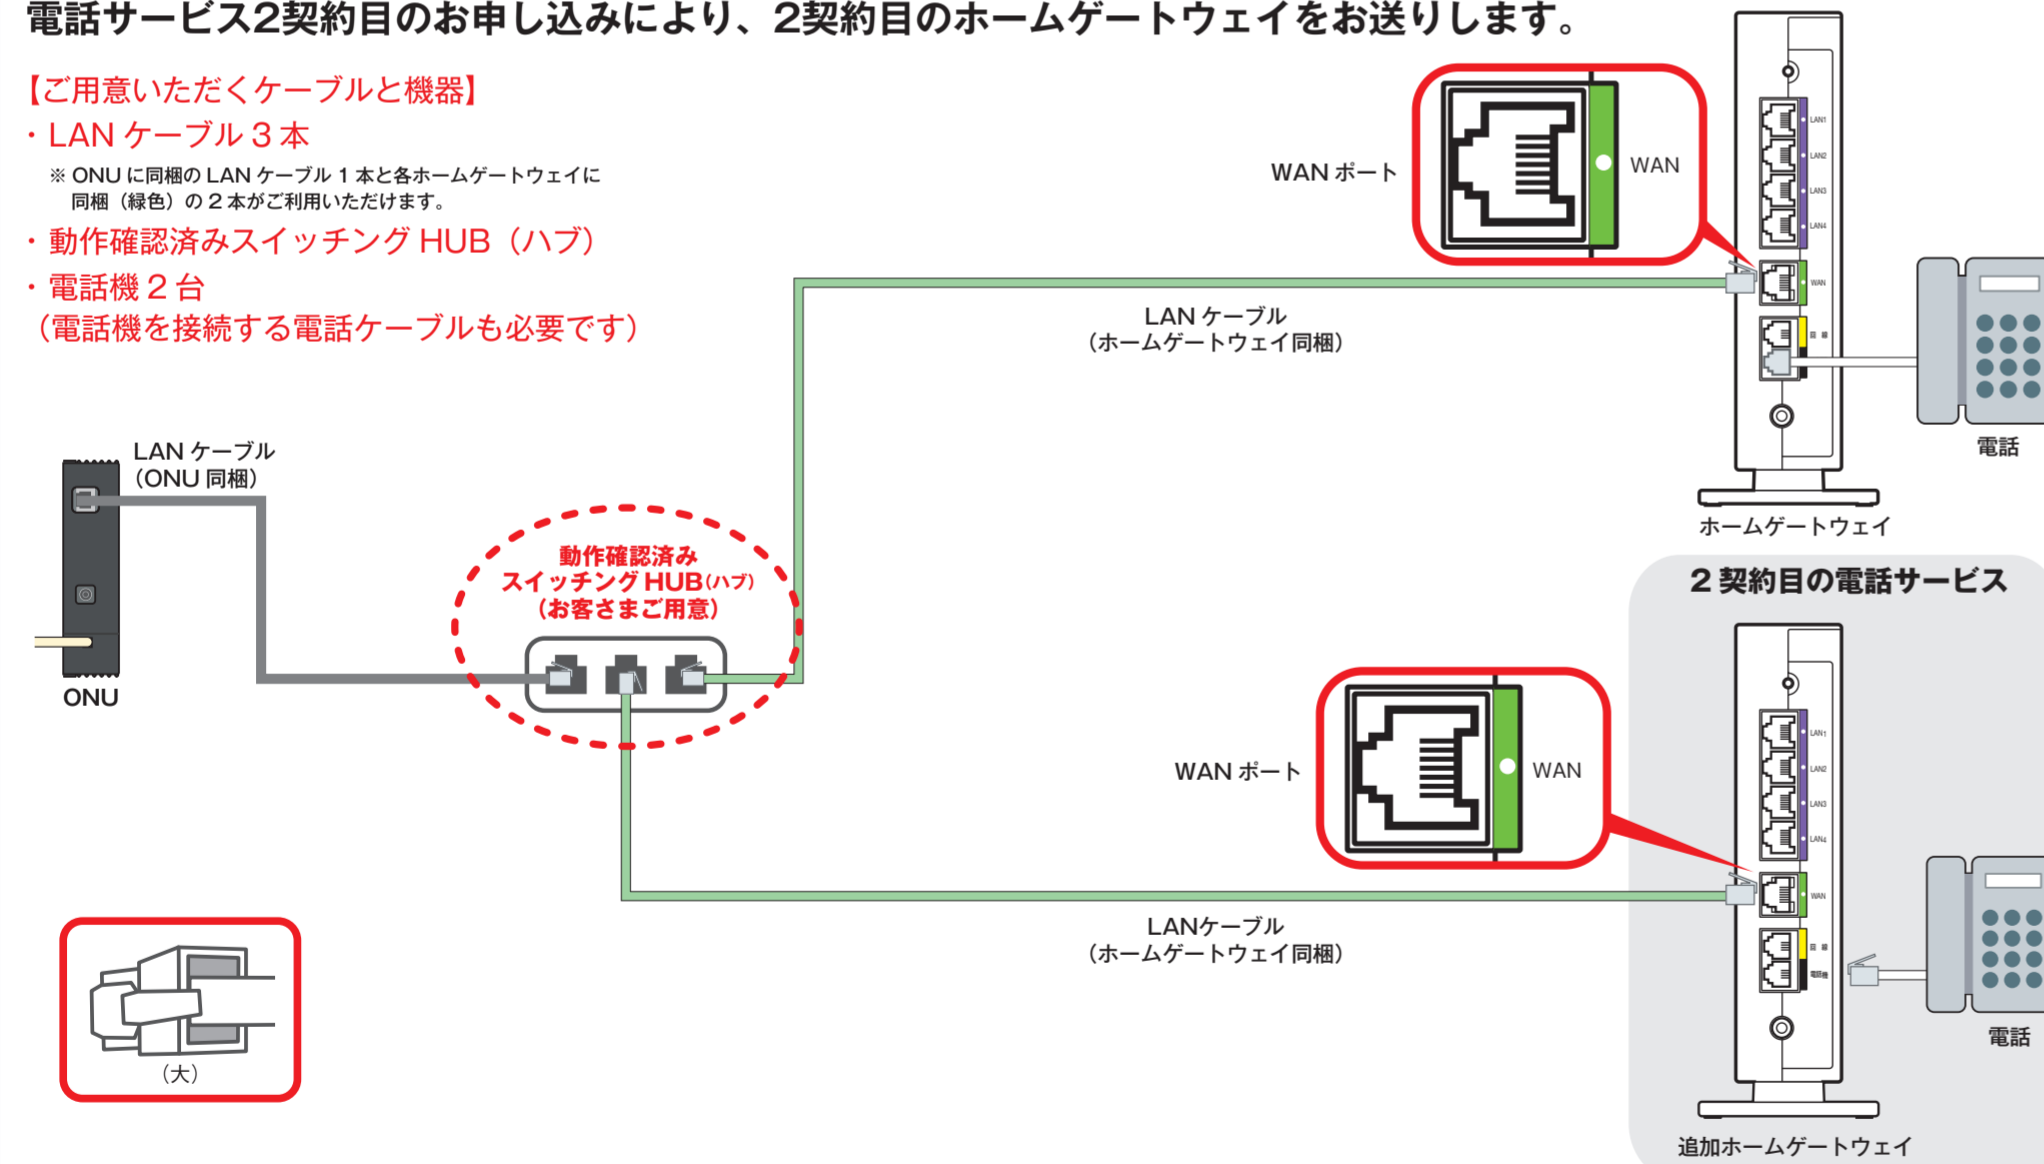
電話サービス2契約目のお申し込みにより、2契約目のホームゲートウェイをお送りします。

【ご用意いただくケーブルと機器】
・LAN ケーブル３本
※ ONU に同梱の LAN ケーブル１本と各ホームゲートウェイに同梱（緑色）の２本がご利用いただけます。
・動作確認済みスイッチング HUB（ハブ）
・電話機２台
（電話機を接続する電話ケーブルも必要です）

WAN ポート
WAN
LAN1
LAN2
LAN3
LAN4
WAN
LAN ケーブル
（ホームゲートウェイ同梱）
電話
ホームゲートウェイ

LAN ケーブル
（ONU 同梱）
ONU

動作確認済み
スイッチング HUB(ハブ)
（お客さまご用意）

２契約目の電話サービス
WAN ポート
WAN
LAN1
LAN2
LAN3
LAN4
WAN
LANケーブル
（ホームゲートウェイ同梱）
電話
追加ホームゲートウェイ

（大）